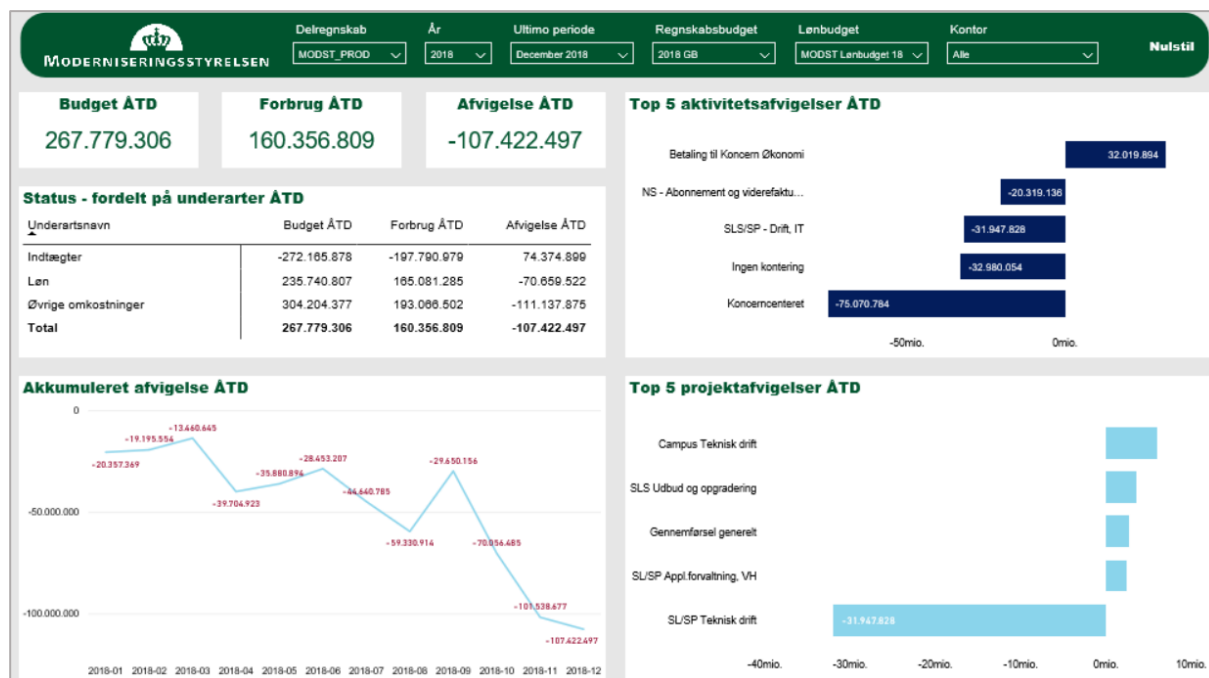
MODERNISERINGSSTYRELSEN

Delregnskab
MODST_PROD

År
2018

Ultimo periode
December 2018

Regnskabsbudget
2018 GB

Lønbudget
MODST Lønbudget 18

Kontor
Alle

Nulstil

Budget ÅTD
267.779.306

Forbrug ÅTD
160.356.809

Afvigelse ÅTD
-107.422.497

Status - fordelt på underarter ÅTD

| Underartsnavn | Budget ÅTD | Forbrug ÅTD | Afvigelse ÅTD |
|---|---|---|---|
| Indtægter | -272.165.878 | -197.790.979 | 74.374.899 |
| Løn | 235.740.807 | 165.081.285 | -70.659.522 |
| Øvrige omkostninger | 304.204.377 | 193.066.502 | -111.137.875 |
| Total | 267.779.306 | 160.356.809 | -107.422.497 |

Top 5 aktivitetsafvigelser ÅTD

Betaling til Koncern Økonomi 32.019.894
NS - Abonnement og viderefaktu... -20.319.136
SLS/SP - Drift, IT -31.947.828
Ingen kontering -32.980.054
Koncerncenteret -75.070.784

-50mio. 0mio.

Akkumuleret afvigelse ÅTD

0
-50.000.000
-100.000.000

-20.357.369
-19.195.554
-13.460.645
-39.704.923
-35.880.896
-28.453.207
-44.640.785
-59.330.914
-29.650.156
-70.056.485
-101.538.677
-107.422.497

2018-01 2018-02 2018-03 2018-04 2018-05 2018-06 2018-07 2018-08 2018-09 2018-10 2018-11 2018-12

Top 5 projektafvigelser ÅTD

Campus Teknisk drift
SLS Udbud og opgradering
Gennemførsel generelt
SL/SP Appl.forvaltning, VH
SL/SP Teknisk drift -31.947.828

-40mio. -30mio. -20mio. -10mio. 0mio. 10mio.